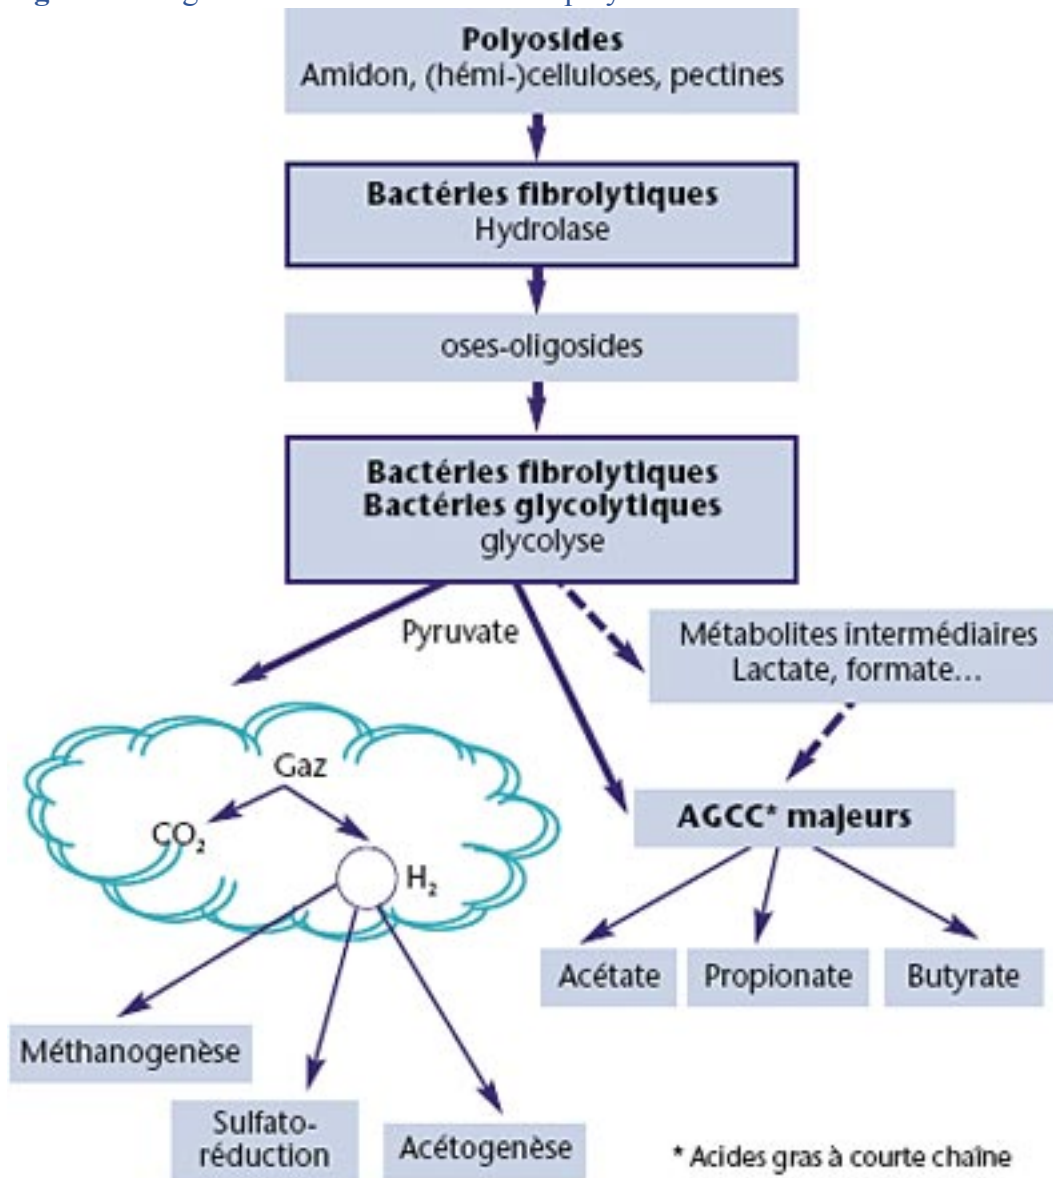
Polyosides
Amidon, (hémi-)celluloses, pectines

Bactéries fibrolytiques
Hydrolase

oses-oligosides

Bactéries fibrolytiques
Bactéries glycolytiques
glycolyse

Pyruvate

Métabolites intermédiaires
Lactate, formate...

Gaz

$CO_2$

$H_2$

AGCC* majeurs

Acétate

Propionate

Butyrate

Méthanogenèse

Sulfato-réduction

Acétogenèse

* Acides gras à courte chaîne